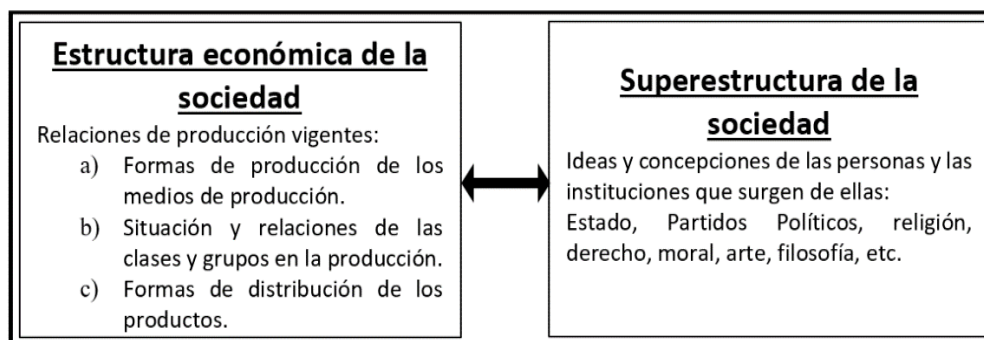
Estructura económica de la sociedad

Relaciones de producción vigentes:

a) Formas de producción de los medios de producción.
b) Situación y relaciones de las clases y grupos en la producción.
c) Formas de distribución de los productos.

Superestructura de la sociedad

Ideas y concepciones de las personas y las instituciones que surgen de ellas: Estado, Partidos Políticos, religión, derecho, moral, arte, filosofía, etc.